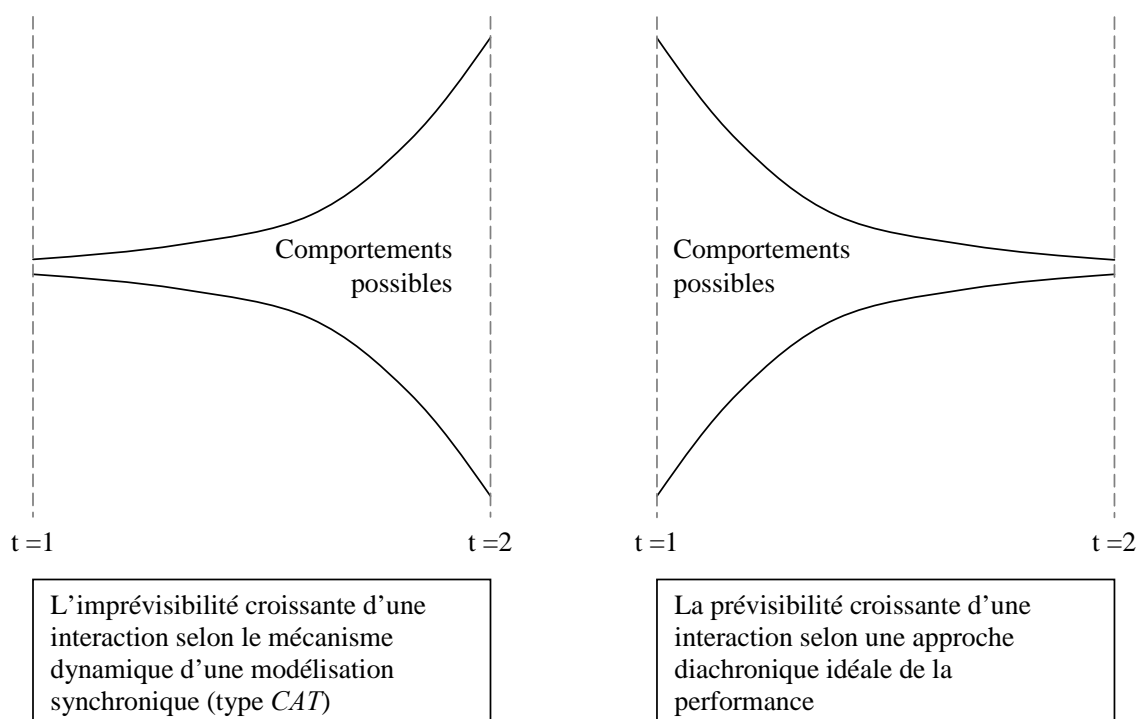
Comportements possibles

t =1

t =2

L’imprévisibilité croissante d’une interaction selon le mécanisme dynamique d’une modélisation synchronique (type *CAT*)

Comportements possibles

t =1

t =2

La prévisibilité croissante d’une interaction selon une approche diachronique idéale de la performance